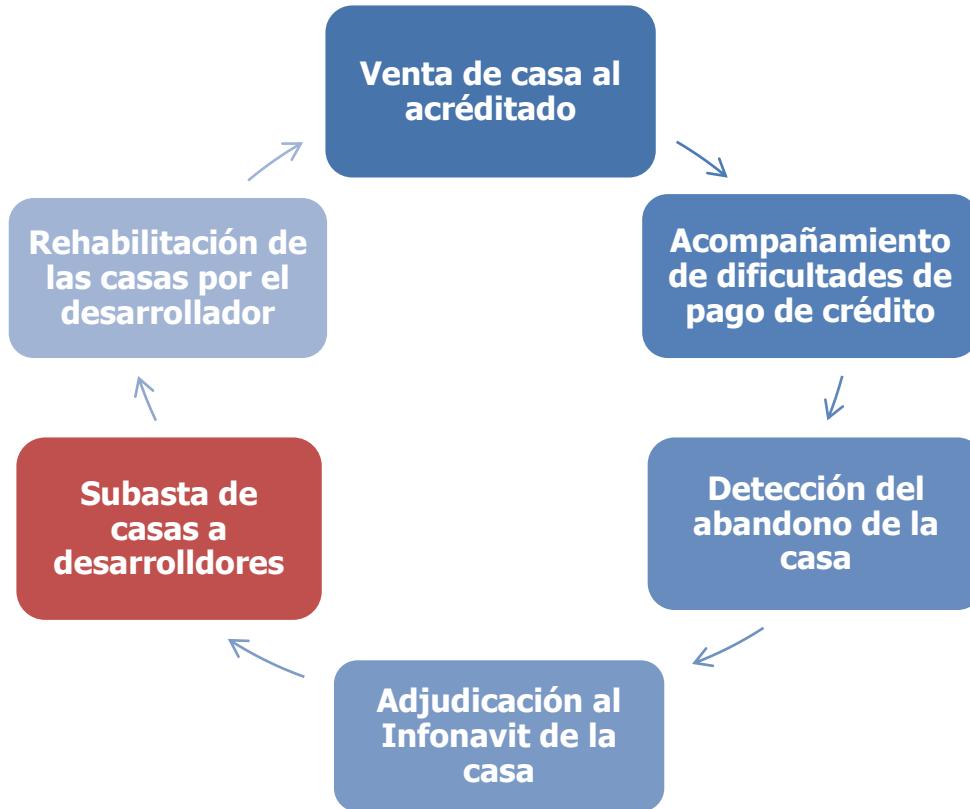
Venta de casa al acréditado

Acompañamiento de dificultades de pago de crédito

Detección del abandono de la casa

Adjudicación al Infonavit de la casa

Subasta de casas a desarrolldores

Rehabilitación de las casas por el desarrollador